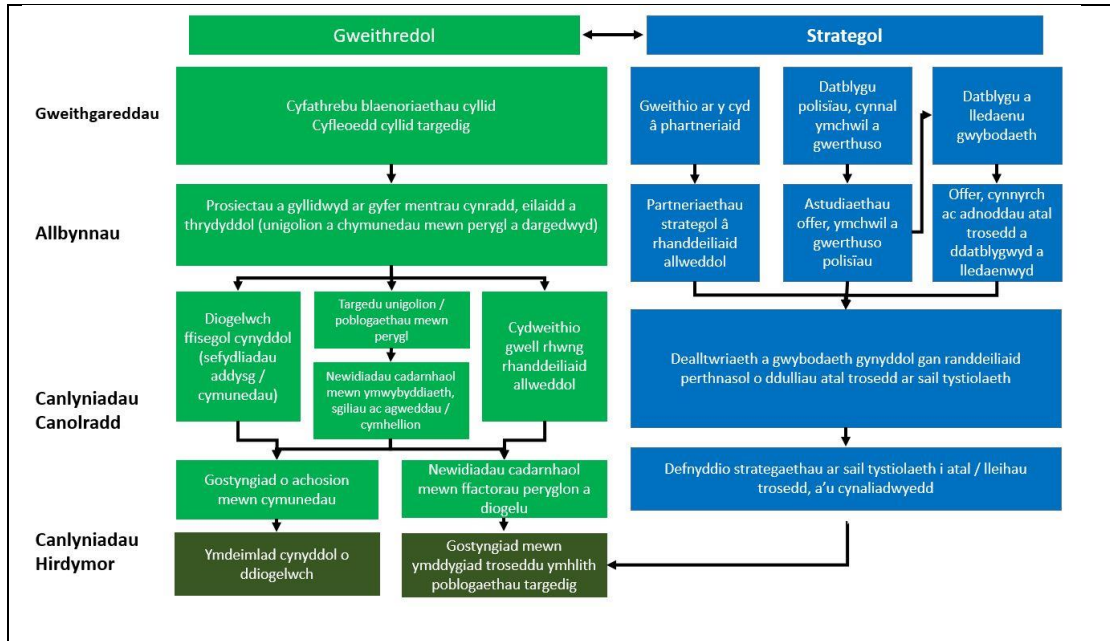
Gweithredol

Strategol

Gweithgareddau

Cyfathrebu blaenoriaethau cyllid
Cyfleoedd cyllid targedig

Gweithio ar y cyd â phartneriaid

Datblygu polisïau, cynnal ymchwil a gwerthuso

Datblygu a lledaenu gwybodaeth

Allbynnau

Prosiectau a gyllidwyd ar gyfer mentrau cynradd, eilaidd a thrydyddol (unigolion a chymunedau mewn perygl a dargedwyd)

Partneriaethau strategol â rhanddeiliaid allweddol

Astudiaethau offer, ymchwil a gwerthuso polisïau

Offer, cynnyrch ac adnoddau atal trosedd a ddatblygwyd a lledaenwyd

Canlyniadau Canolradd

Diogelwch ffisegol cynyddol (sefydliadau addysg / cymunedau)

Targedu unigolion / poblogaethau mewn perygl

Newidiadau cadarnhaol mewn ymwybyddiaeth, sgiliau ac agweddau / cymhellion

Cydweithio gwell rhwng rhanddeiliaid allweddol

Dealltwriaeth a gwybodaeth gynyddol gan randdeiliaid perthnasol o ddulliau atal trosedd ar sail tystiolaeth

Gostyngiad o achosion mewn cymunedau

Newidiadau cadarnhaol mewn ffactorau peryglon a diogelu

Defnyddio strategaethau ar sail tystiolaeth i atal / lleihau trosedd, a'u cynaliadwyedd

Canlyniadau Hirdymor

Ymdeimlad cynyddol o ddiogelwch

Gostyngiad mewn ymddygiad troseddu ymhlith poblogaethau targedig